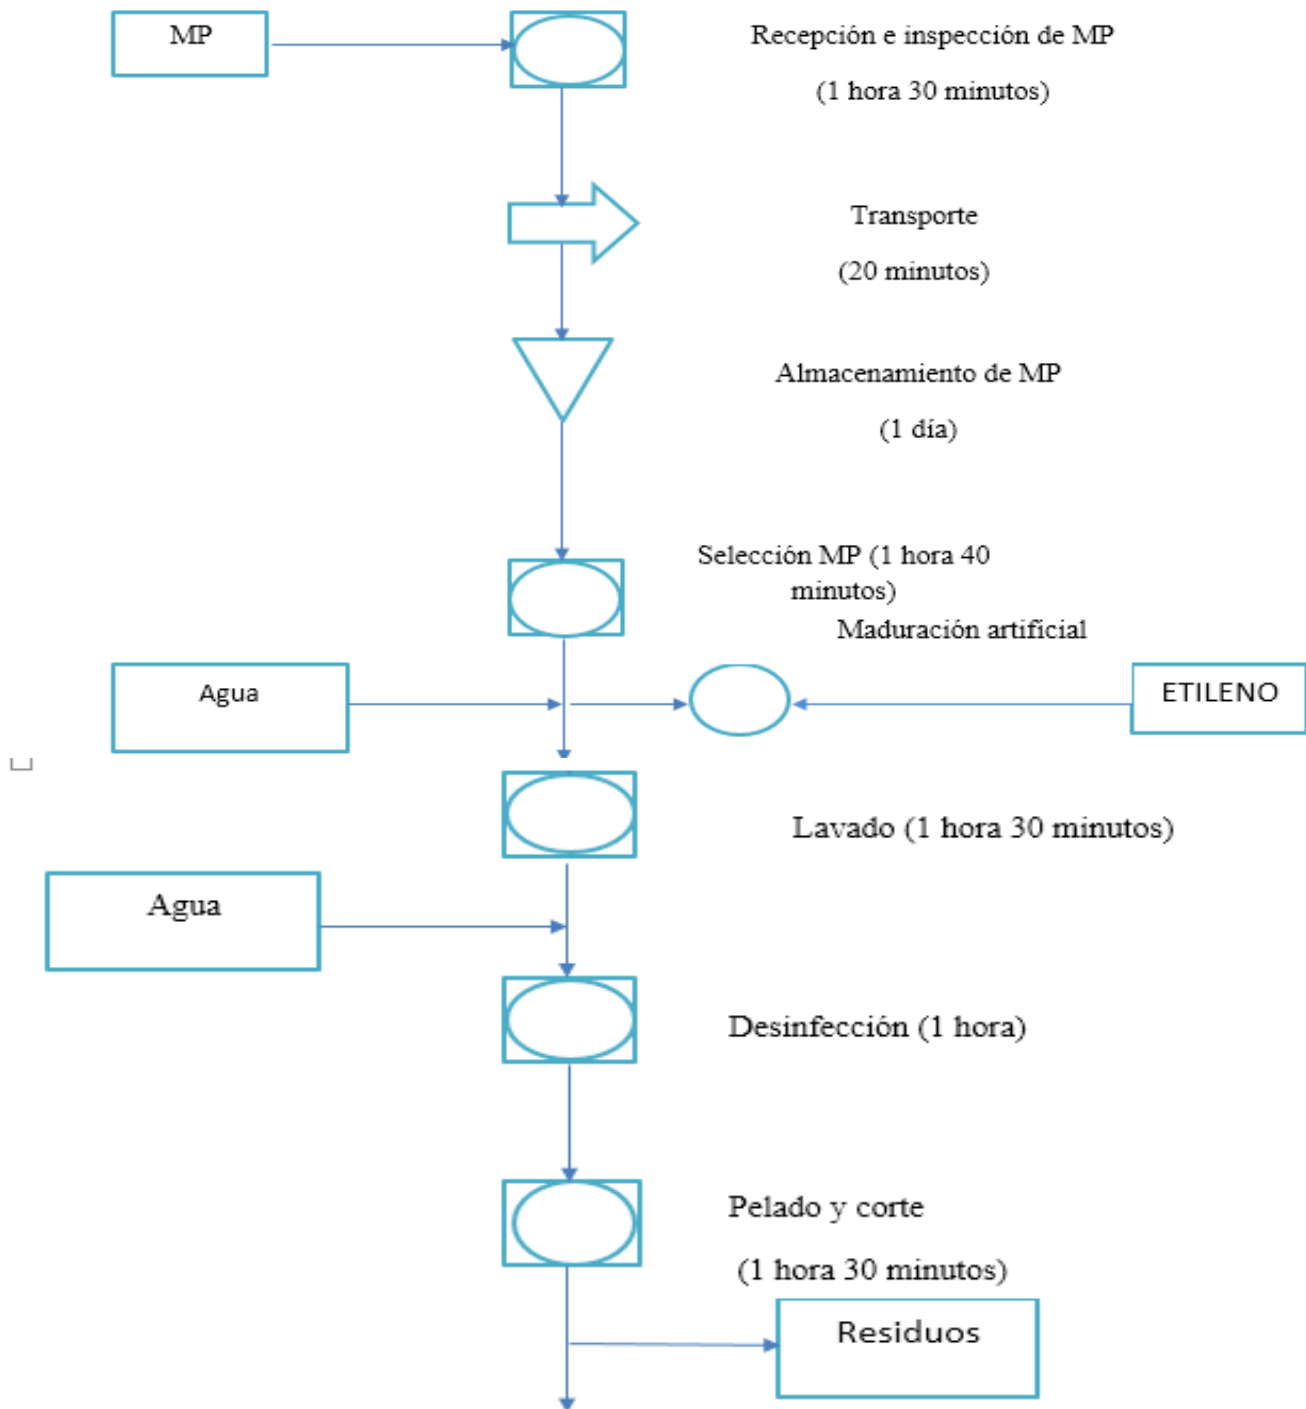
MP

Recepción e inspección de MP

(1 hora 30 minutos)

Transporte

(20 minutos)

Almacenamiento de MP

(1 día)

Selección MP (1 hora 40 minutos)

Maduración artificial

Agua

ETILENO

Lavado (1 hora 30 minutos)

Agua

Desinfección (1 hora)

Pelado y corte

(1 hora 30 minutos)

Residuos